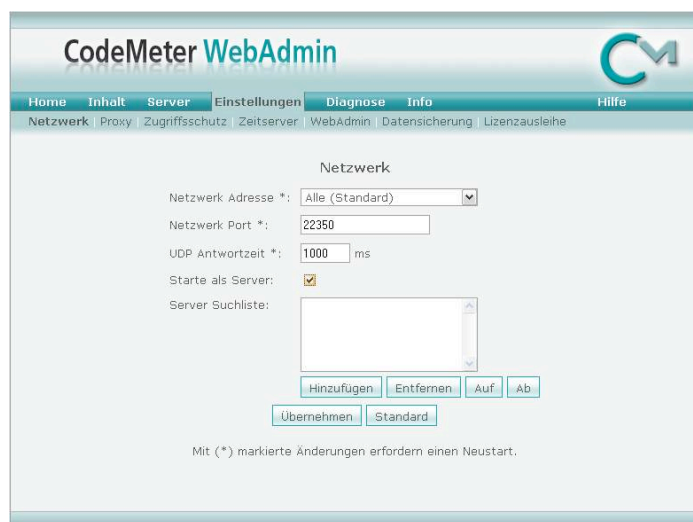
CodeMeter WebAdmin

CM

Home Inhalt Server Einstellungen Diagnose Info Hilfe

Netzwerk | Proxy | Zugriffsschutz | Zeitserver | WebAdmin | Datensicherung | Lizenzausleihe

Netzwerk

Netzwerk Adresse *: Alle (Standard)

Netzwerk Port *: 22350

UDP Antwortzeit *: 1000 ms

Starte als Server:

Server Suchliste:

Hinzufügen Entfernen Auf Ab

Übernehmen Standard

Mit (*) markierte Änderungen erfordern einen Neustart.